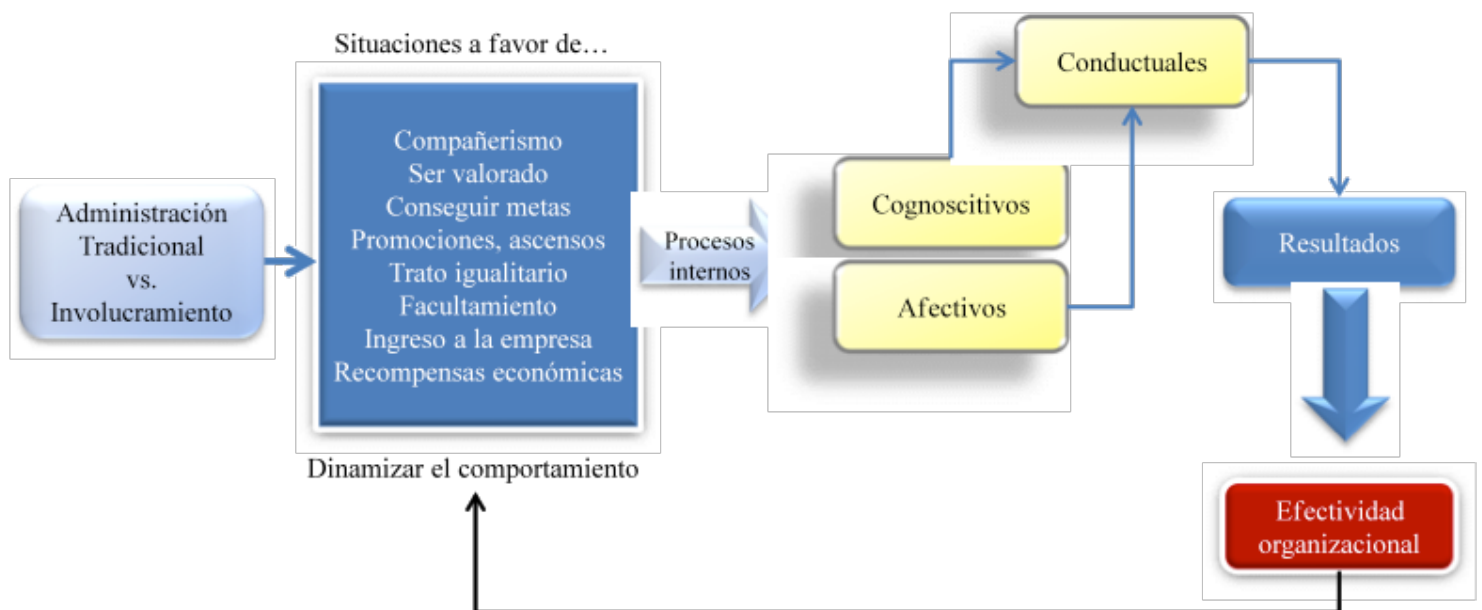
Administración Tradicional vs. Involucramiento

Situaciones a favor de…

Compañerismo
Ser valorado
Conseguir metas
Promociones, ascensos
Trato igualitario
Facultamiento
Ingreso a la empresa
Recompensas económicas

Dinamizar el comportamiento

Procesos internos

Cognoscitivos

Afectivos

Conductuales

Resultados

Efectividad organizacional